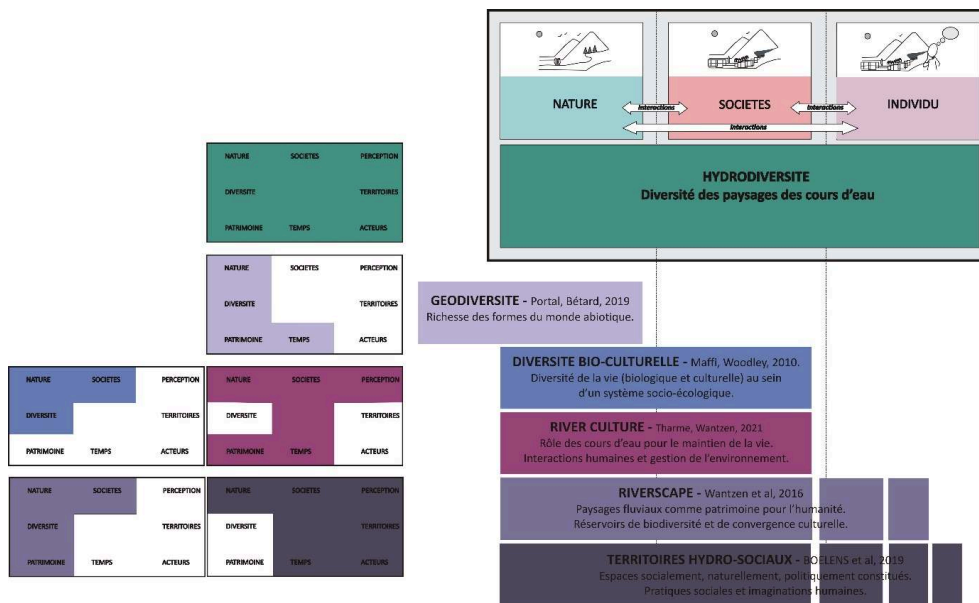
NATURE

SOCIETES

INDIVIDU

Interactions

Interactions

Interactions

HYDRODIVERSITE
Diversité des paysages des cours d'eau

| NATURE | SOCIETES | PERCEPTION |
|---|---|---|
| DIVERSITE | | TERRITOIRES |
| PATRIMOINE | TEMPS | ACTEURS |

| NATURE | SOCIETES | PERCEPTION |
|---|---|---|
| DIVERSITE | | TERRITOIRES |
| PATRIMOINE | TEMPS | ACTEURS |

GEODIVERSITE - Portal, Bétard, 2019
Richesse des formes du monde abiotique.

| NATURE | SOCIETES | PERCEPTION |
|---|---|---|
| DIVERSITE | | TERRITOIRES |
| PATRIMOINE | TEMPS | ACTEURS |

| NATURE | SOCIETES | PERCEPTION |
|---|---|---|
| DIVERSITE | | TERRITOIRES |
| PATRIMOINE | TEMPS | ACTEURS |

DIVERSITE BIO-CULTURELLE - Maffi, Woodley, 2010.
Diversité de la vie (biologique et culturelle) au sein d'un système socio-écologique.

RIVER CULTURE - Tharme, Wantzen, 2021
Rôle des cours d'eau pour le maintien de la vie.
Interactions humaines et gestion de l'environnement.

| NATURE | SOCIETES | PERCEPTION |
|---|---|---|
| DIVERSITE | | TERRITOIRES |
| PATRIMOINE | TEMPS | ACTEURS |

| NATURE | SOCIETES | PERCEPTION |
|---|---|---|
| DIVERSITE | | TERRITOIRES |
| PATRIMOINE | TEMPS | ACTEURS |

RIVERSCAPE - Wantzen et al, 2016
Paysages fluviaux comme patrimoine pour l'humanité.
Réservoirs de biodiversité et de convergence culturelle.

TERRITOIRES HYDRO-SOCIAUX - BOELENS et al, 2019
Espaces socialement, naturellement, politiquement constitués.
Pratiques sociales et imaginations humaines.